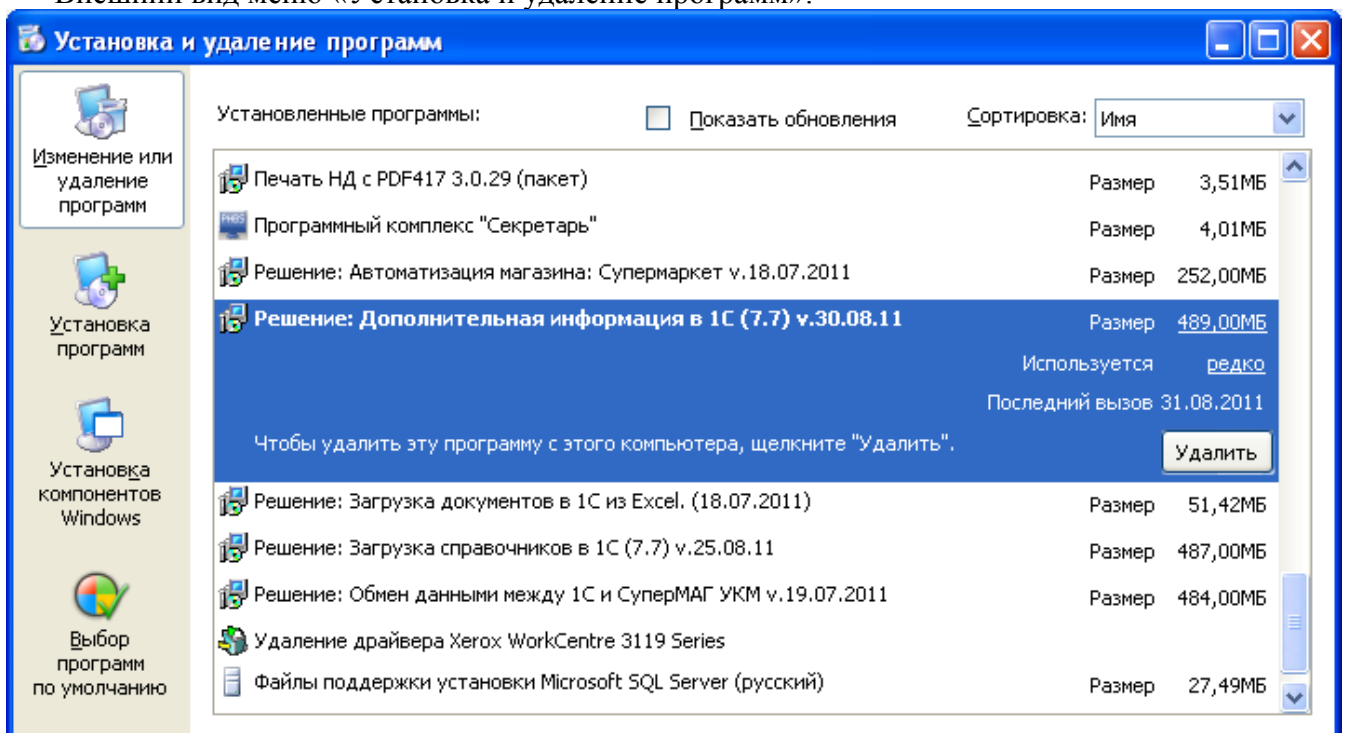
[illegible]

Установка и удаление программ

Изменение или удаление программ

Установка программ

Установка компонентов Windows

Выбор программ по умолчанию

Установленные программы:

Показать обновления

Сортировка: Имя

| | | |
|---|---|---|
| Печать НД с PDF417 3.0.29 (пакет) | Размер | 3,51МБ |
| Программный комплекс "Секретарь" | Размер | 4,01МБ |
| Решение: Автоматизация магазина: Супермаркет v.18.07.2011 | Размер | 252,00МБ |
| Решение: Дополнительная информация в 1С (7.7) v.30.08.11 | Размер | 489,00МБ |
| | Используется | редко |
| | Последний вызов | 31.08.2011 |
| Чтобы удалить эту программу с этого компьютера, щелкните "Удалить". | | Удалить |
| Решение: Загрузка документов в 1С из Excel. (18.07.2011) | Размер | 51,42МБ |
| Решение: Загрузка справочников в 1С (7.7) v.25.08.11 | Размер | 487,00МБ |
| Решение: Обмен данными между 1С и СуперМАГ УКМ v.19.07.2011 | Размер | 484,00МБ |
| Удаление драйвера Xerox WorkCentre 3119 Series | | |
| Файлы поддержки установки Microsoft SQL Server (русский) | Размер | 27,49МБ |